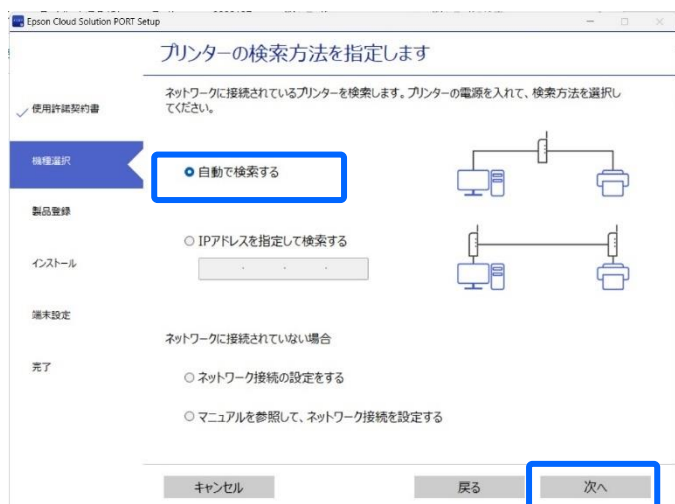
Epson Cloud Solution PORT Setup

プリンターの検索方法を指定します

ネットワークに接続されているプリンターを検索します。プリンターの電源を入れて、検索方法を選択してください。

✓ 使用許諾契約書

機種選択

製品登録

インストール

端末設定

完了

自動で検索する

IPアドレスを指定して検索する

. . .

ネットワークに接続されていない場合

ネットワーク接続の設定をする

マニュアルを参照して、ネットワーク接続を設定する

キャンセル

戻る

次へ